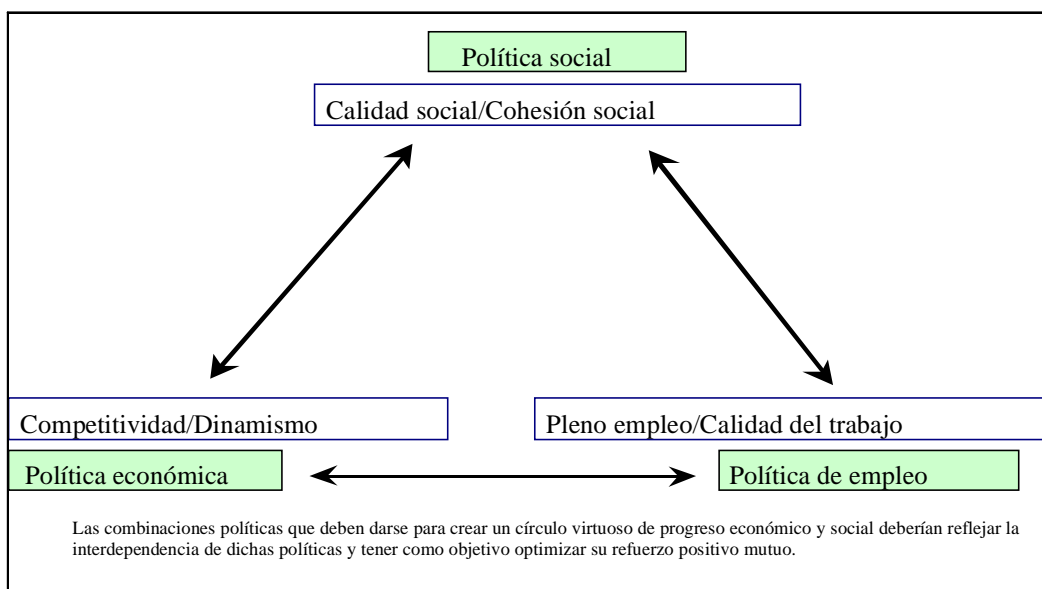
Política social

Calidad social/Cohesión social

Competitividad/Dinamismo

Política económica

Pleno empleo/Calidad del trabajo

Política de empleo

Las combinaciones políticas que deben darse para crear un círculo virtuoso de progreso económico y social deberían reflejar la interdependencia de dichas políticas y tener como objetivo optimizar su refuerzo positivo mutuo.